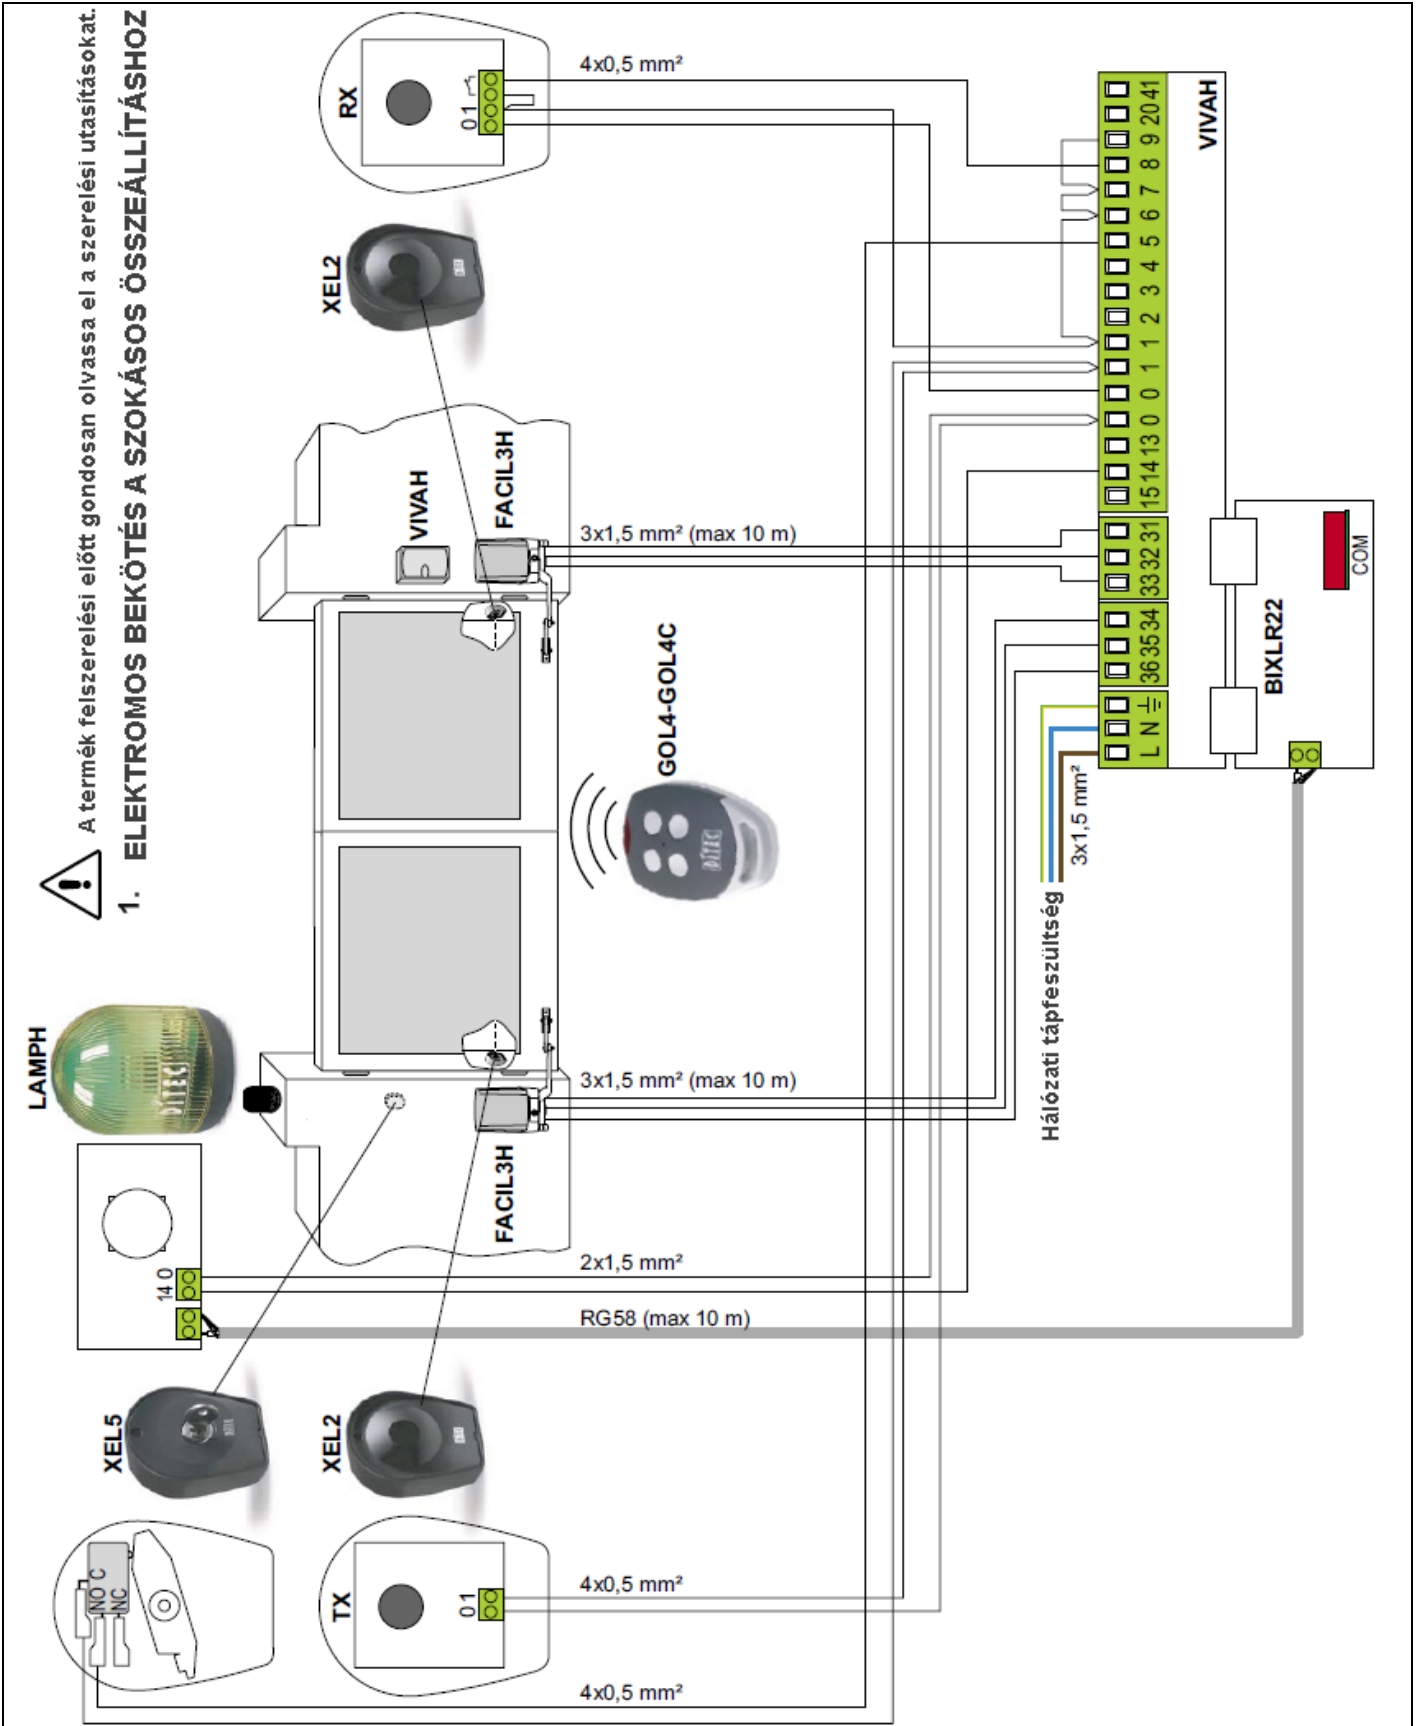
A termék felszerelési előtt gondosan olvassa el a szerelési utasításokat.

1. ELEKTROMOS BEKÖTÉS A SZOKÁSOS ÖSSZEÁLLÍTÁSHOZ

RX

0 1

4x0,5 mm²

VIVAH

20 41 9 8 7 6 5 4 3 2 1 1 0 0 0 13 14 15

33 32 31

36 35 34

L N ⏚

XEL2

VIVAH

FACIL3H

3x1,5 mm² (max 10 m)

GOL4-GOL4C

BIXLR22

COM

3x1,5 mm²

Hálózati tápfeszültség

LAMPH

3x1,5 mm² (max 10 m)

FACIL3H

14 0

2x1,5 mm²

RG58 (max 10 m)

XEL5

XEL2

TX

0 1

4x0,5 mm²

NO C NC

4x0,5 mm²